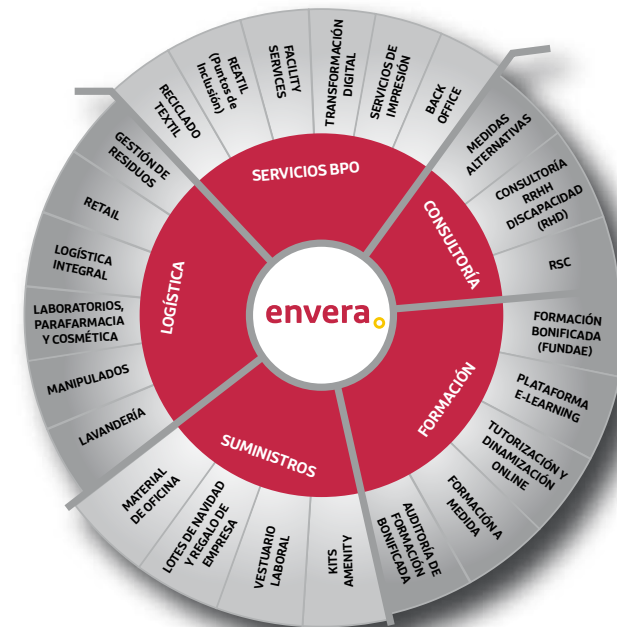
envera

SERVICIOS BPO

RECICLADO TEXTIL

REATIL (Puntos de Inclusión)

FACILITY SERVICES

TRANSFORMACIÓN DIGITAL

SERVICIOS DE IMPRESIÓN

BACK OFFICE

CONSULTORÍA

MEDIDAS ALTERNATIVAS

CONSULTORÍA RRHH DISCAPACIDAD (RHD)

RSC

FORMACIÓN

FORMACIÓN BONIFICADA (FUNDAE)

PLATAFORMA E-LEARNING

TUTORIZACIÓN Y DINAMIZACIÓN ONLINE

FORMACIÓN A MEDIDA

AUDITORÍA DE FORMACIÓN BONIFICADA

SUMINISTROS

KITS AMENITY

VESTUARIO LABORAL

LOTES DE NAVIDAD Y REGALO DE EMPRESA

MATERIAL DE OFICINA

LOGÍSTICA

LAVANDERÍA

MANIPULADOS

LABORATORIOS, PARAFARMACIA Y COSMÉTICA

LOGÍSTICA INTEGRAL

RETAIL

GESTIÓN DE RESIDUOS